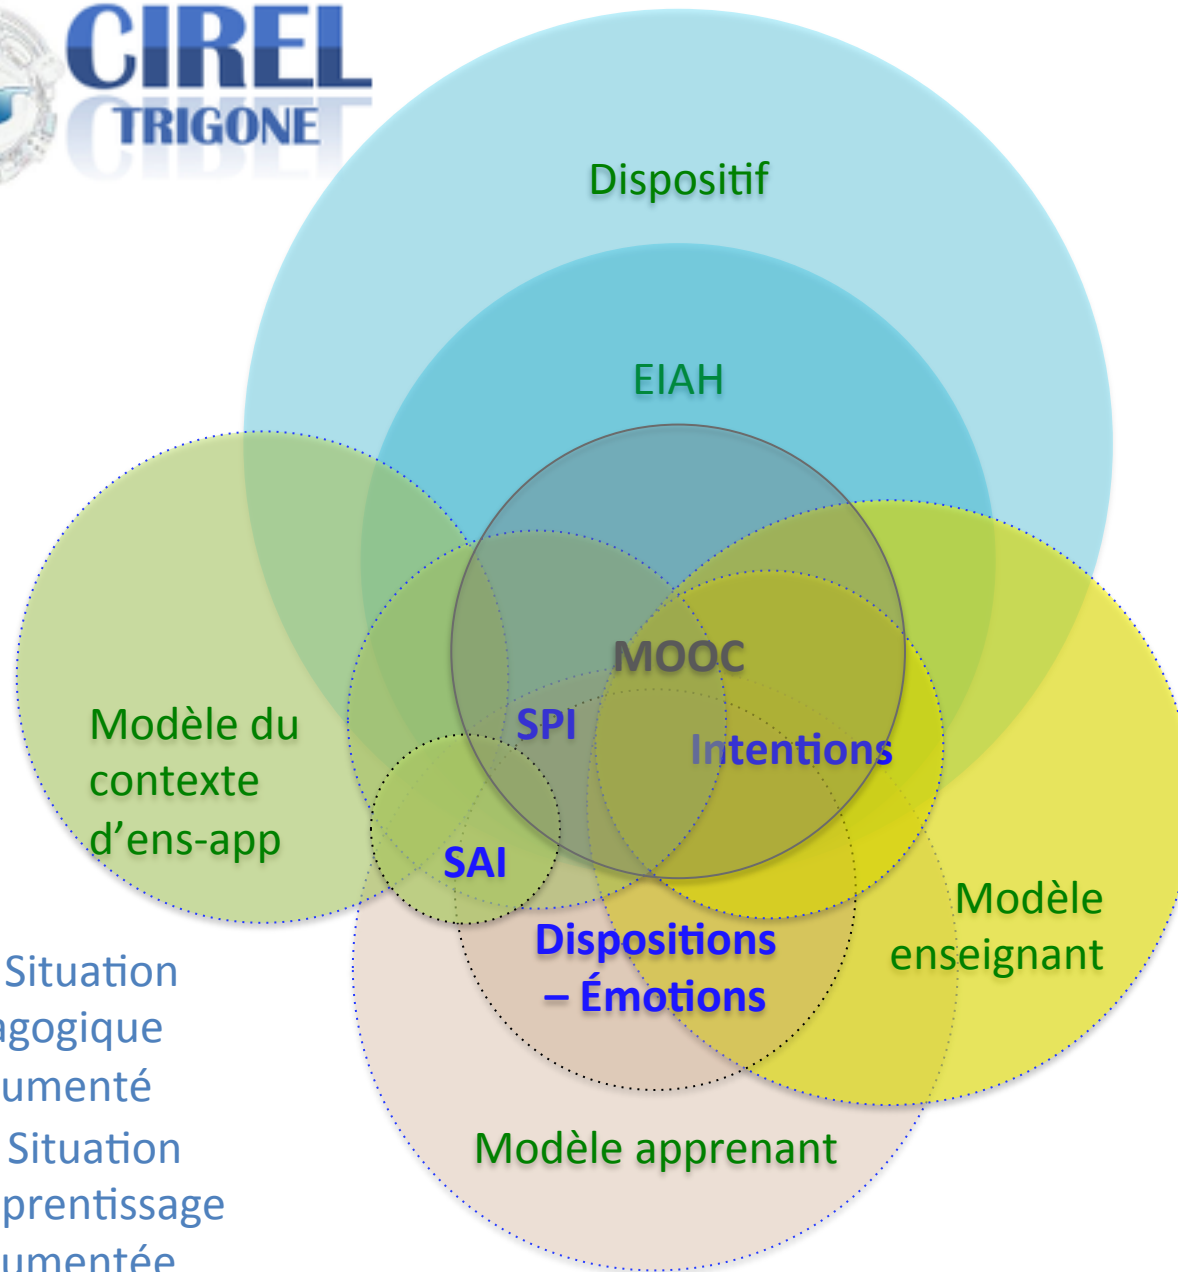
CIREL
TRIGONE

Dispositif

EIAH

MOOC

SPI

Intentions

Modèle du contexte d'ens-app

SAI

Dispositions – Émotions

Modèle enseignant

Modèle apprenant

Situation agogique umenté
Situation prentissage umentée